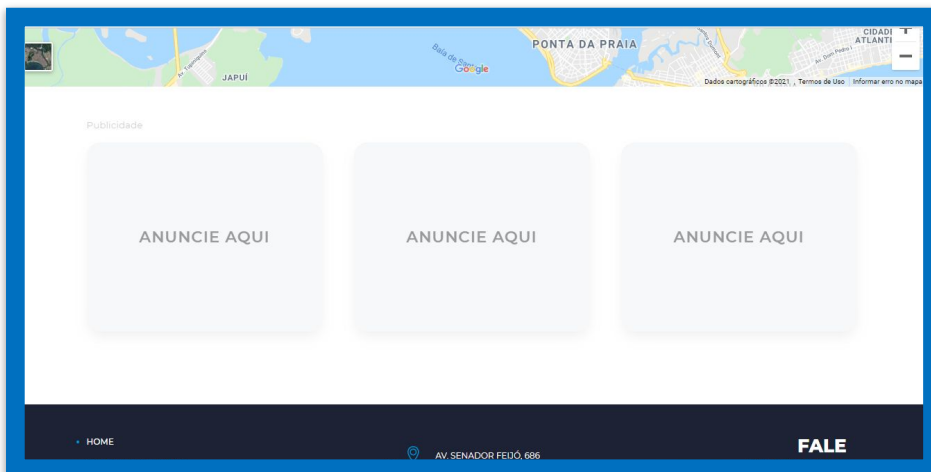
JAPUÍ

Baía de Santos

Google

PONTA DA PRAIA

CIDADE ATLANTI

Av. Dom Pedro I

Dados cartográficos ©2021 Termos de Uso Informar erro no mapa

Publicidade

ANUNCIE AQUI

ANUNCIE AQUI

ANUNCIE AQUI

HOME

AV. SENADOR FEIJÓ, 686

FALE